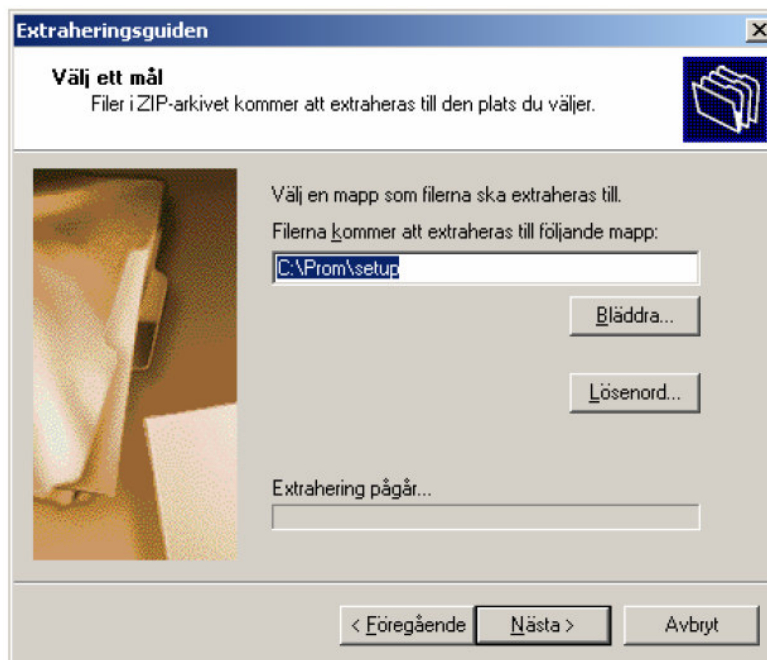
Extraheringsguiden

Välj ett mål
Filer i ZIP-arkivet kommer att extraheras till den plats du väljer.

Välj en mapp som filerna ska extraheras till.

Filerna kommer att extraheras till följande mapp:

C:\Prom\setup

Bläddra...

Lösenord...

Extrahering pågår...

< Föregående

Nästa >

Avbryt